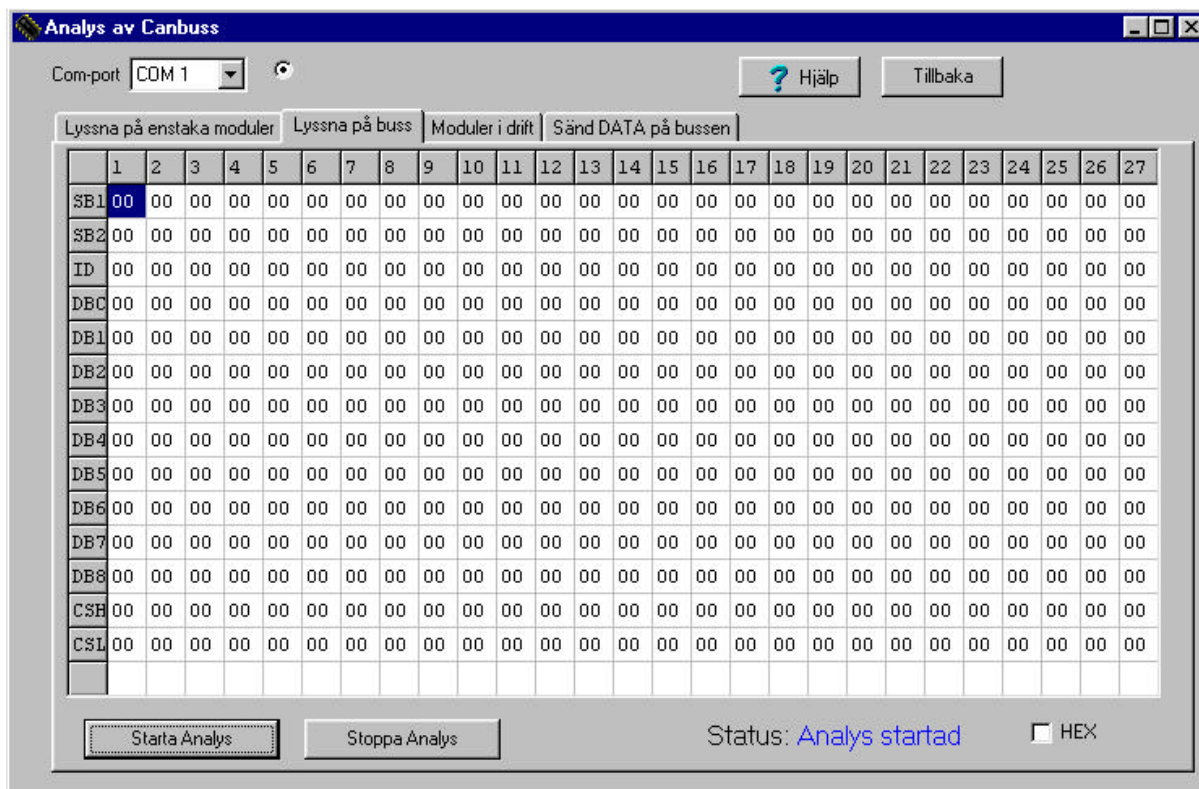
Analys av Canbuss

Com-port COM 1

? Hjälp

Tillbaka

Lyssna på enstaka moduler | Lyssna på buss | Moduler i drift | Sänd DATA på bussen

| | 1 | 2 | 3 | 4 | 5 | 6 | 7 | 8 | 9 | 10 | 11 | 12 | 13 | 14 | 15 | 16 | 17 | 18 | 19 | 20 | 21 | 22 | 23 | 24 | 25 | 26 | 27 |
|---|---|---|---|---|---|---|---|---|---|---|---|---|---|---|---|---|---|---|---|---|---|---|---|---|---|---|---|
| SB1 | 00 | 00 | 00 | 00 | 00 | 00 | 00 | 00 | 00 | 00 | 00 | 00 | 00 | 00 | 00 | 00 | 00 | 00 | 00 | 00 | 00 | 00 | 00 | 00 | 00 | 00 | 00 |
| SB2 | 00 | 00 | 00 | 00 | 00 | 00 | 00 | 00 | 00 | 00 | 00 | 00 | 00 | 00 | 00 | 00 | 00 | 00 | 00 | 00 | 00 | 00 | 00 | 00 | 00 | 00 | 00 |
| ID | 00 | 00 | 00 | 00 | 00 | 00 | 00 | 00 | 00 | 00 | 00 | 00 | 00 | 00 | 00 | 00 | 00 | 00 | 00 | 00 | 00 | 00 | 00 | 00 | 00 | 00 | 00 |
| DBC | 00 | 00 | 00 | 00 | 00 | 00 | 00 | 00 | 00 | 00 | 00 | 00 | 00 | 00 | 00 | 00 | 00 | 00 | 00 | 00 | 00 | 00 | 00 | 00 | 00 | 00 | 00 |
| DB1 | 00 | 00 | 00 | 00 | 00 | 00 | 00 | 00 | 00 | 00 | 00 | 00 | 00 | 00 | 00 | 00 | 00 | 00 | 00 | 00 | 00 | 00 | 00 | 00 | 00 | 00 | 00 |
| DB2 | 00 | 00 | 00 | 00 | 00 | 00 | 00 | 00 | 00 | 00 | 00 | 00 | 00 | 00 | 00 | 00 | 00 | 00 | 00 | 00 | 00 | 00 | 00 | 00 | 00 | 00 | 00 |
| DB3 | 00 | 00 | 00 | 00 | 00 | 00 | 00 | 00 | 00 | 00 | 00 | 00 | 00 | 00 | 00 | 00 | 00 | 00 | 00 | 00 | 00 | 00 | 00 | 00 | 00 | 00 | 00 |
| DB4 | 00 | 00 | 00 | 00 | 00 | 00 | 00 | 00 | 00 | 00 | 00 | 00 | 00 | 00 | 00 | 00 | 00 | 00 | 00 | 00 | 00 | 00 | 00 | 00 | 00 | 00 | 00 |
| DB5 | 00 | 00 | 00 | 00 | 00 | 00 | 00 | 00 | 00 | 00 | 00 | 00 | 00 | 00 | 00 | 00 | 00 | 00 | 00 | 00 | 00 | 00 | 00 | 00 | 00 | 00 | 00 |
| DB6 | 00 | 00 | 00 | 00 | 00 | 00 | 00 | 00 | 00 | 00 | 00 | 00 | 00 | 00 | 00 | 00 | 00 | 00 | 00 | 00 | 00 | 00 | 00 | 00 | 00 | 00 | 00 |
| DB7 | 00 | 00 | 00 | 00 | 00 | 00 | 00 | 00 | 00 | 00 | 00 | 00 | 00 | 00 | 00 | 00 | 00 | 00 | 00 | 00 | 00 | 00 | 00 | 00 | 00 | 00 | 00 |
| DB8 | 00 | 00 | 00 | 00 | 00 | 00 | 00 | 00 | 00 | 00 | 00 | 00 | 00 | 00 | 00 | 00 | 00 | 00 | 00 | 00 | 00 | 00 | 00 | 00 | 00 | 00 | 00 |
| CSH | 00 | 00 | 00 | 00 | 00 | 00 | 00 | 00 | 00 | 00 | 00 | 00 | 00 | 00 | 00 | 00 | 00 | 00 | 00 | 00 | 00 | 00 | 00 | 00 | 00 | 00 | 00 |
| CSL | 00 | 00 | 00 | 00 | 00 | 00 | 00 | 00 | 00 | 00 | 00 | 00 | 00 | 00 | 00 | 00 | 00 | 00 | 00 | 00 | 00 | 00 | 00 | 00 | 00 | 00 | 00 |

Starta Analys

Stoppa Analys

Status: Analys startad

HEX